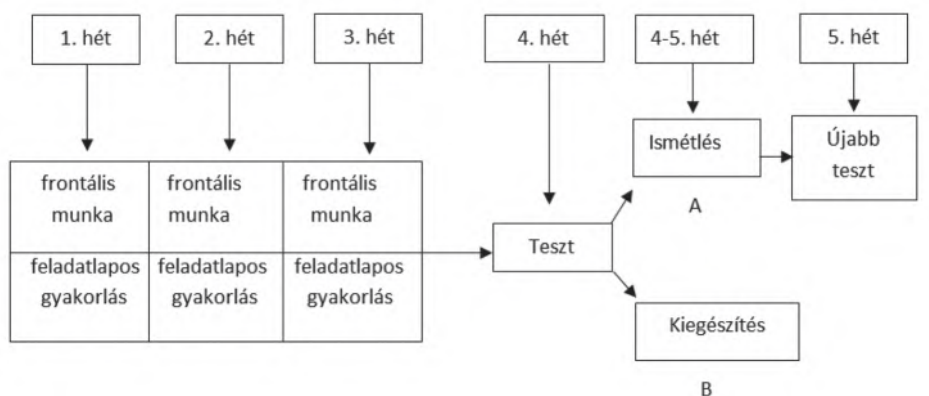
1. hét

2. hét

3. hét

4. hét

4-5. hét

5. hét

| frontális munka | frontális munka | frontális munka |
|---|---|---|
| feladatlapos gyakorlás | feladatlapos gyakorlás | feladatlapos gyakorlás |

Teszt

Ismétlés

Újabb teszt

A

Kiegészítés

B